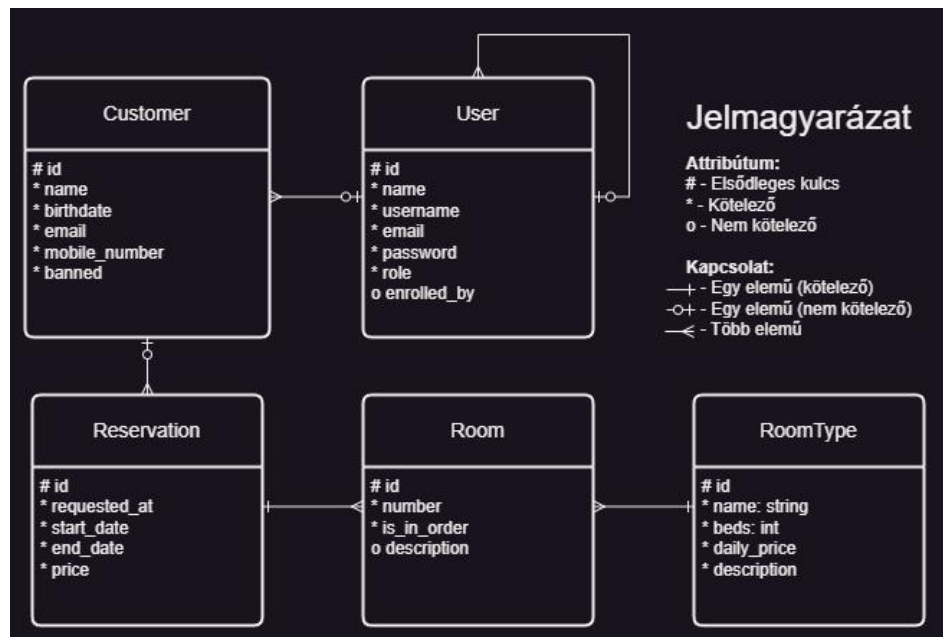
Customer

# id
* name
* birthdate
* email
* mobile_number
* banned

User

# id
* name
* username
* email
* password
* role
o enrolled_by

Jelmagyarázat

Attribútum:
# - Elsődleges kulcs
* - Kötelező
o - Nem kötelező

Kapcsolat:
—+ - Egy elemű (kötelező)
-o+ - Egy elemű (nem kötelező)
—< - Több elemű

Reservation

# id
* requested_at
* start_date
* end_date
* price

Room

# id
* number
* is_in_order
o description

RoomType

# id
* name: string
* beds: int
* daily_price
* description